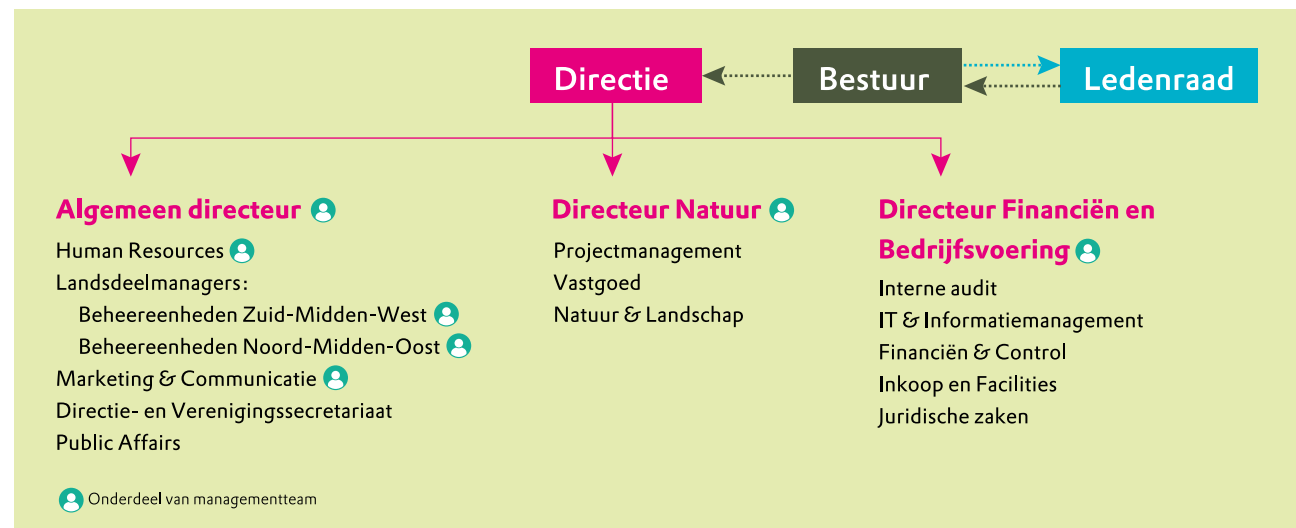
Directie

Bestuur

Ledenraad

Algemeen directeur

Human Resources
Landsdeelmanagers:
Beheereenheden Zuid-Midden-West
Beheereenheden Noord-Midden-Oost
Marketing & Communicatie
Directie- en Verenigingssecretariaat
Public Affairs

Directeur Natuur

Projectmanagement
Vastgoed
Natuur & Landschap

Directeur Financiën en Bedrijfsvoering

Interne audit
IT & Informatiemanagement
Financiën & Control
Inkoop en Facilities
Juridische zaken

Onderdeel van managementteam